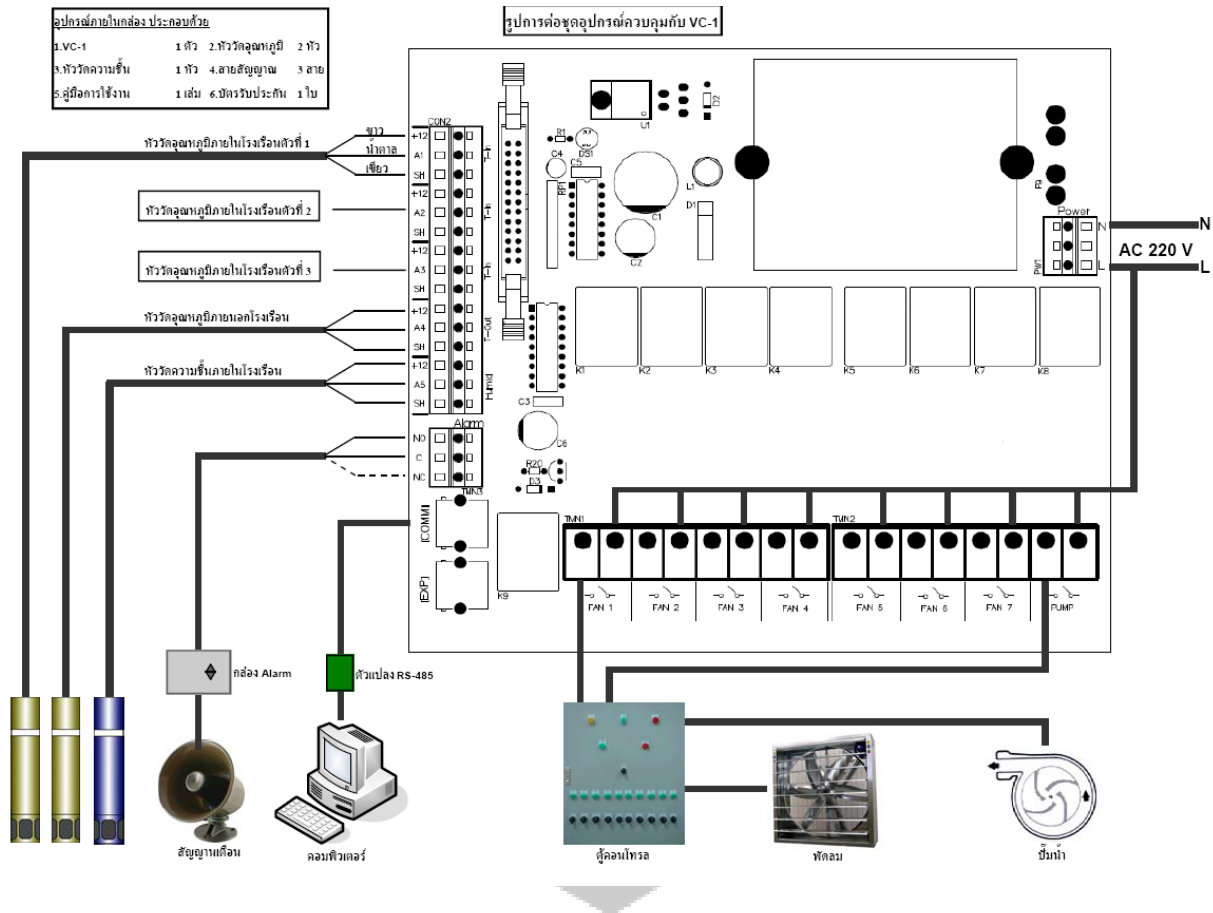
อุปกรณ์ภายในกล่อง ประกอบด้วย

| | | | |
|---|---|---|---|
| 1.VC-1 | 1 ตัว | 2.หัววัดอุณหภูมิ | 2 หัว |
| 3.หัววัดความชื้น | 1 หัว | 4.สายสัญญาณ | 3 สาย |
| 5.คู่มือการใช้งาน | 1 เล่ม | 6.บัตรรับประกัน | 1 ใบ |

รูปการต่อชุดอุปกรณ์ควบคุมกับ VC-1

หัววัดอุณหภูมิภายในโรงเรือนตัวที่ 1
ขาว
น้ำตาล
เขียว
หัววัดอุณหภูมิภายในโรงเรือนตัวที่ 2
หัววัดอุณหภูมิภายในโรงเรือนตัวที่ 3
หัววัดอุณหภูมิภายนอกโรงเรือน
หัววัดความชื้นภายในโรงเรือน

CON2
+12
A1
SH
+12
A2
SH
+12
A3
SH
+12
A4
SH
+12
A5
SH
T-In
T-In
T-In
T-Out
Humid
Alarm
NO
C
NC
TMN3
COMM
EXP
K9

R1
DS1
C4
C5
RP
U1
D2
C1
C2
L1
D1
F1
Power
N
L
PW1
N
AC 220 V
L
K1
K2
K3
K4
K5
K6
K7
K8
C3
C6
R20
D3
TMN1
TMN2
FAN 1
FAN 2
FAN 3
FAN 4
FAN 5
FAN 6
FAN 7
PUMP

กล่อง Alarm
ตัวแปลง RS-485
สัญญาณเตือน
คอมพิวเตอร์
ตู้คอนโทรล
พัดลม
ปั๊มน้ำ